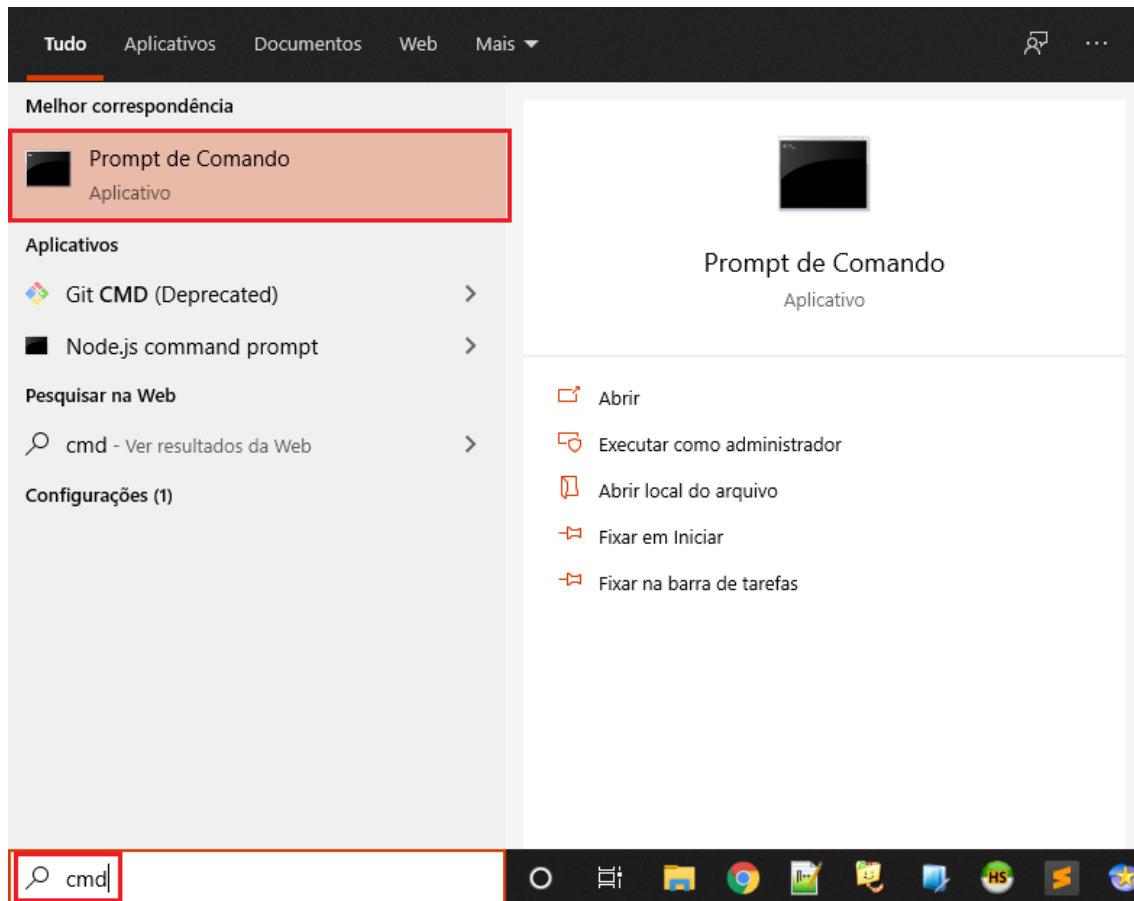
Tudo Aplicativos Documentos Web Mais ▾ ···

Melhor correspondência

Prompt de Comando
Aplicativo

Aplicativos

Git CMD (Deprecated) >

Node.js command prompt >

Pesquisar na Web

cmd - Ver resultados da Web >

Configurações (1)

Prompt de Comando
Aplicativo

Abrir

Executar como administrador

Abrir local do arquivo

Fixar em Iniciar

Fixar na barra de tarefas

cmd